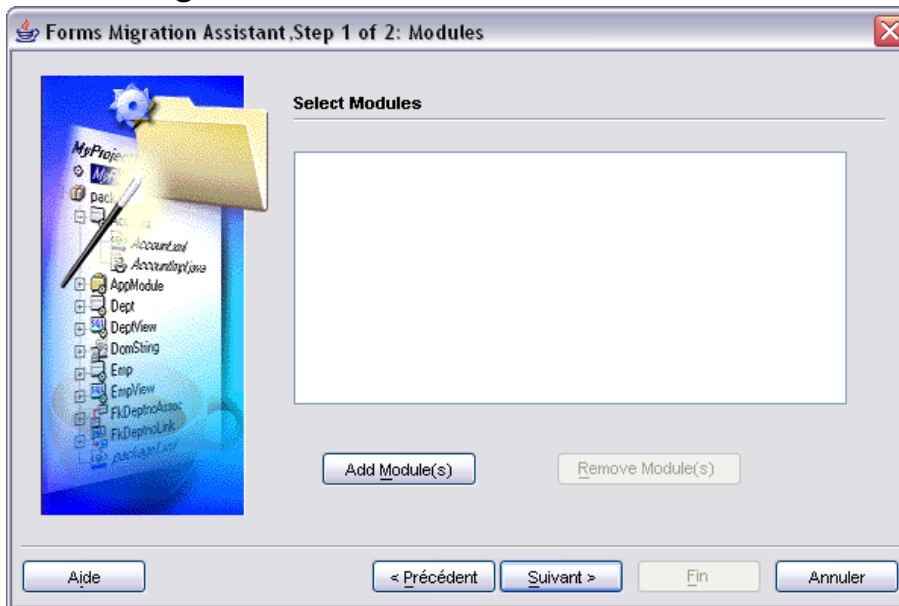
Forms Migration Assistant ,Step 1 of 2: Modules

MyProject
Pack
Account
Account.xml
AccountImpl.java
AppModule
Dept
DeptView
DomString
Emp
EmpView
FkDeptnoAssoc
FkDeptnoLink
package1.xml

Select Modules

Add Module(s)

Remove Module(s)

Aide

< Précédent

Suivant >

Fin

Annuler